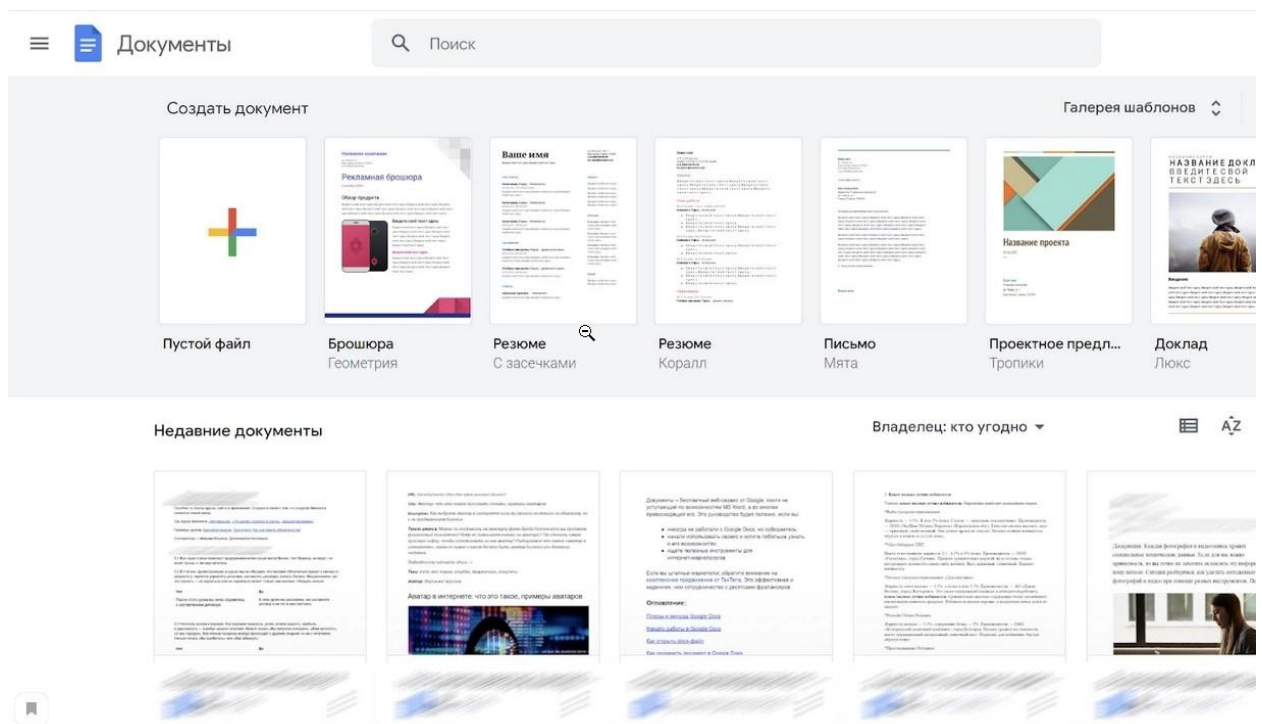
Документы

Поиск

Создать документ

Галерея шаблонов

Пустой файл

Брошюра
Геометрия

Резюме
С засечками

Резюме
Коралл

Письмо
Мята

Проектное предл...
Тропики

Доклад
Люкс

Недавние документы

Владелец: кто угодно

Рекламная брошюра

Обзор продукта

Ваше имя

Название проекта

НАЗВАНИЕ ДОКЛ
ВВЕДИТЕ СВОЙ
ТЕКСТ ЗДЕСЬ

Аватар в интернете: что это такое, примеры аватаров

Документы – бесплатный веб-сервис от Google, почти не уступающий по возможностям MS Word, а во многом превосходящий его. Это руководство будет полезно, если вы:

Оглавление: